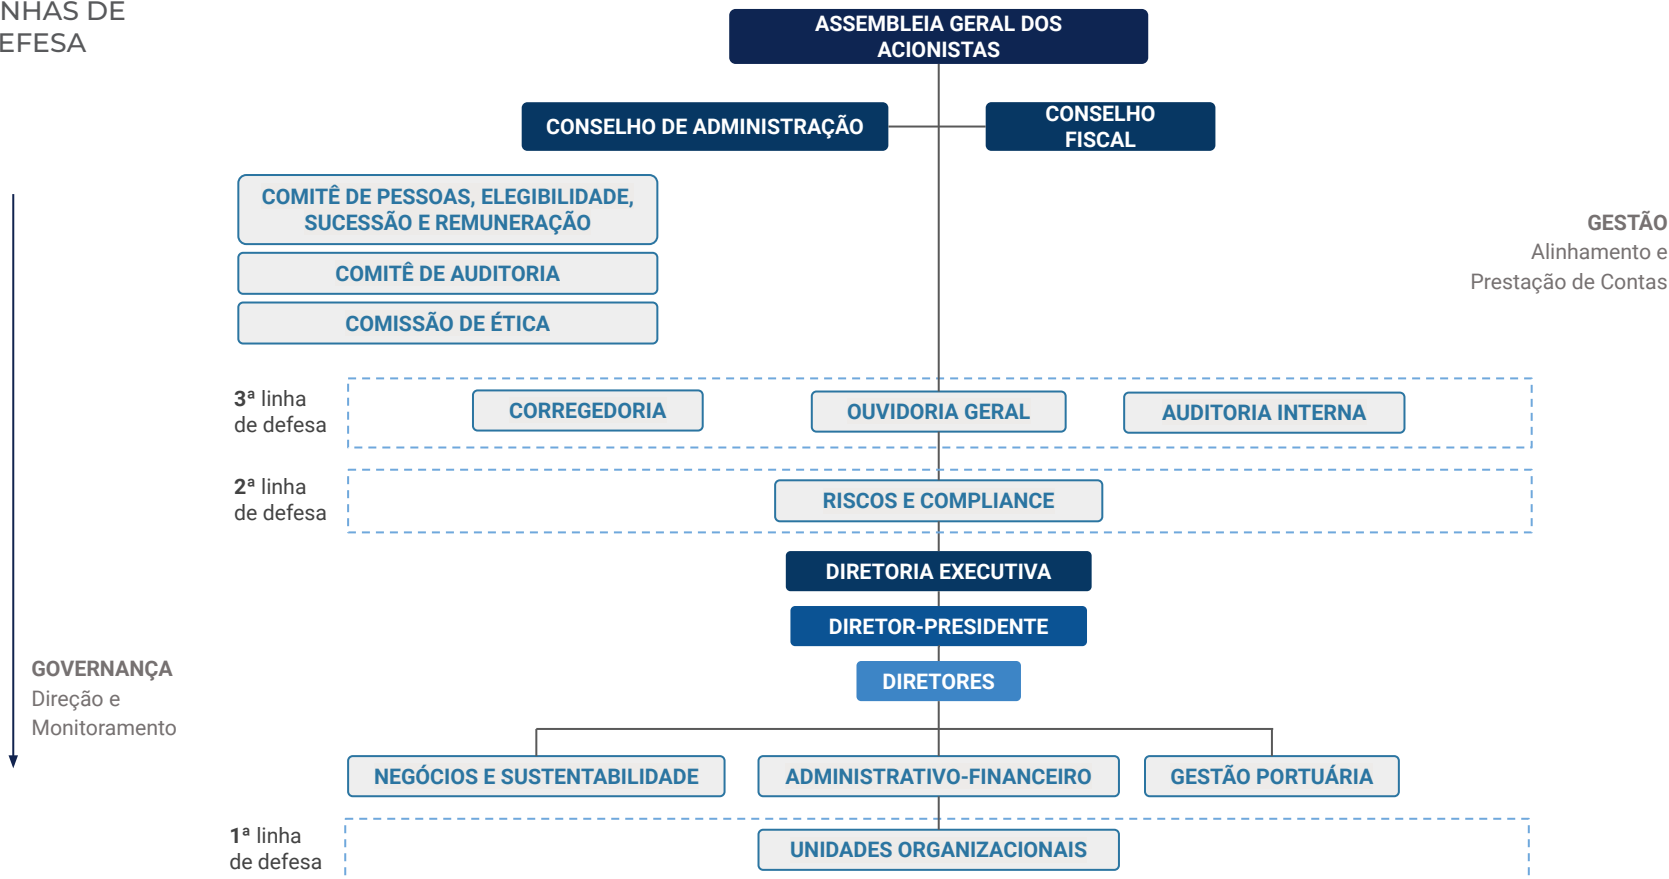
NHAS DE
EFESA

ASSEMBLEIA GERAL DOS ACIONISTAS

CONSELHO DE ADMINISTRAÇÃO

CONSELHO FISCAL

COMITÊ DE PESSOAS, ELEGIBILIDADE, SUCESSÃO E REMUNERAÇÃO

COMITÊ DE AUDITORIA

COMISSÃO DE ÉTICA

GESTÃO
Alinhamento e Prestação de Contas

3ª linha de defesa

CORREGEDORIA

OUVIDORIA GERAL

AUDITORIA INTERNA

2ª linha de defesa

RISCOS E COMPLIANCE

DIRETORIA EXECUTIVA

DIRETOR-PRESIDENTE

DIRETORES

GOVERNANÇA
Direção e Monitoramento

NEGÓCIOS E SUSTENTABILIDADE

ADMINISTRATIVO-FINANCEIRO

GESTÃO PORTUÁRIA

1ª linha de defesa

UNIDADES ORGANIZACIONAIS